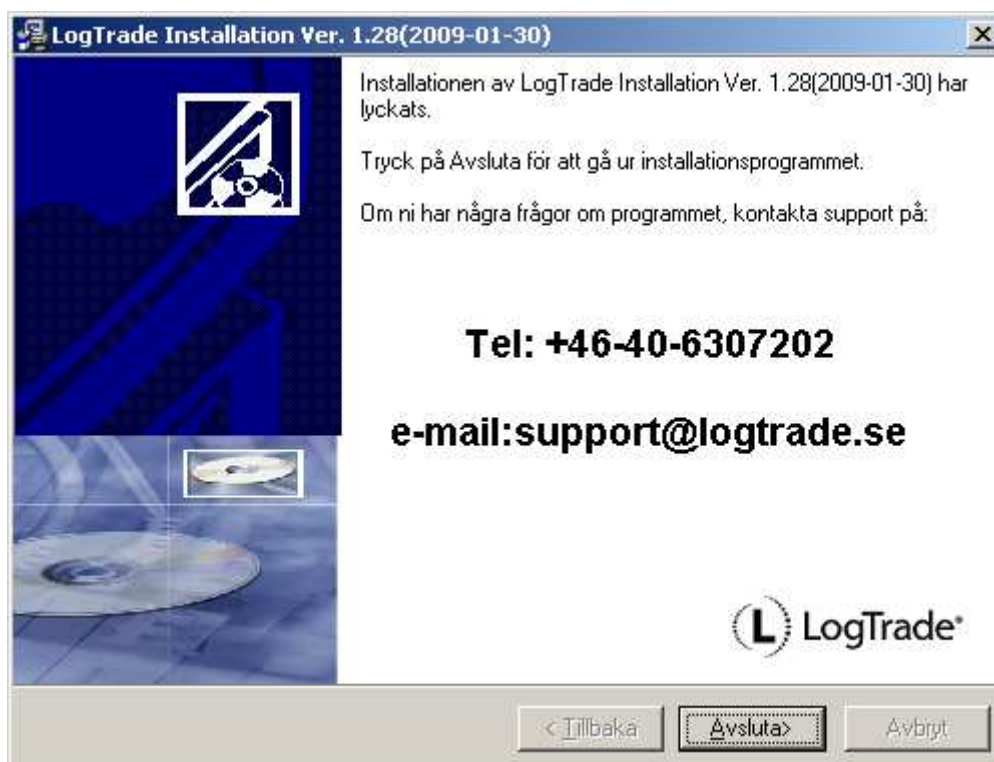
LogTrade Installation Ver. 1.28(2009-01-30)

×

Installationen av LogTrade Installation Ver. 1.28(2009-01-30) har lyckats.

Tryck på Avsluta för att gå ur installationsprogrammet.

Om ni har några frågor om programmet, kontakta support på:

Tel: +46-40-6307202

e-mail:support@logtrade.se

(L) LogTrade®

< Tillbaka

Avsluta>

Avbryt